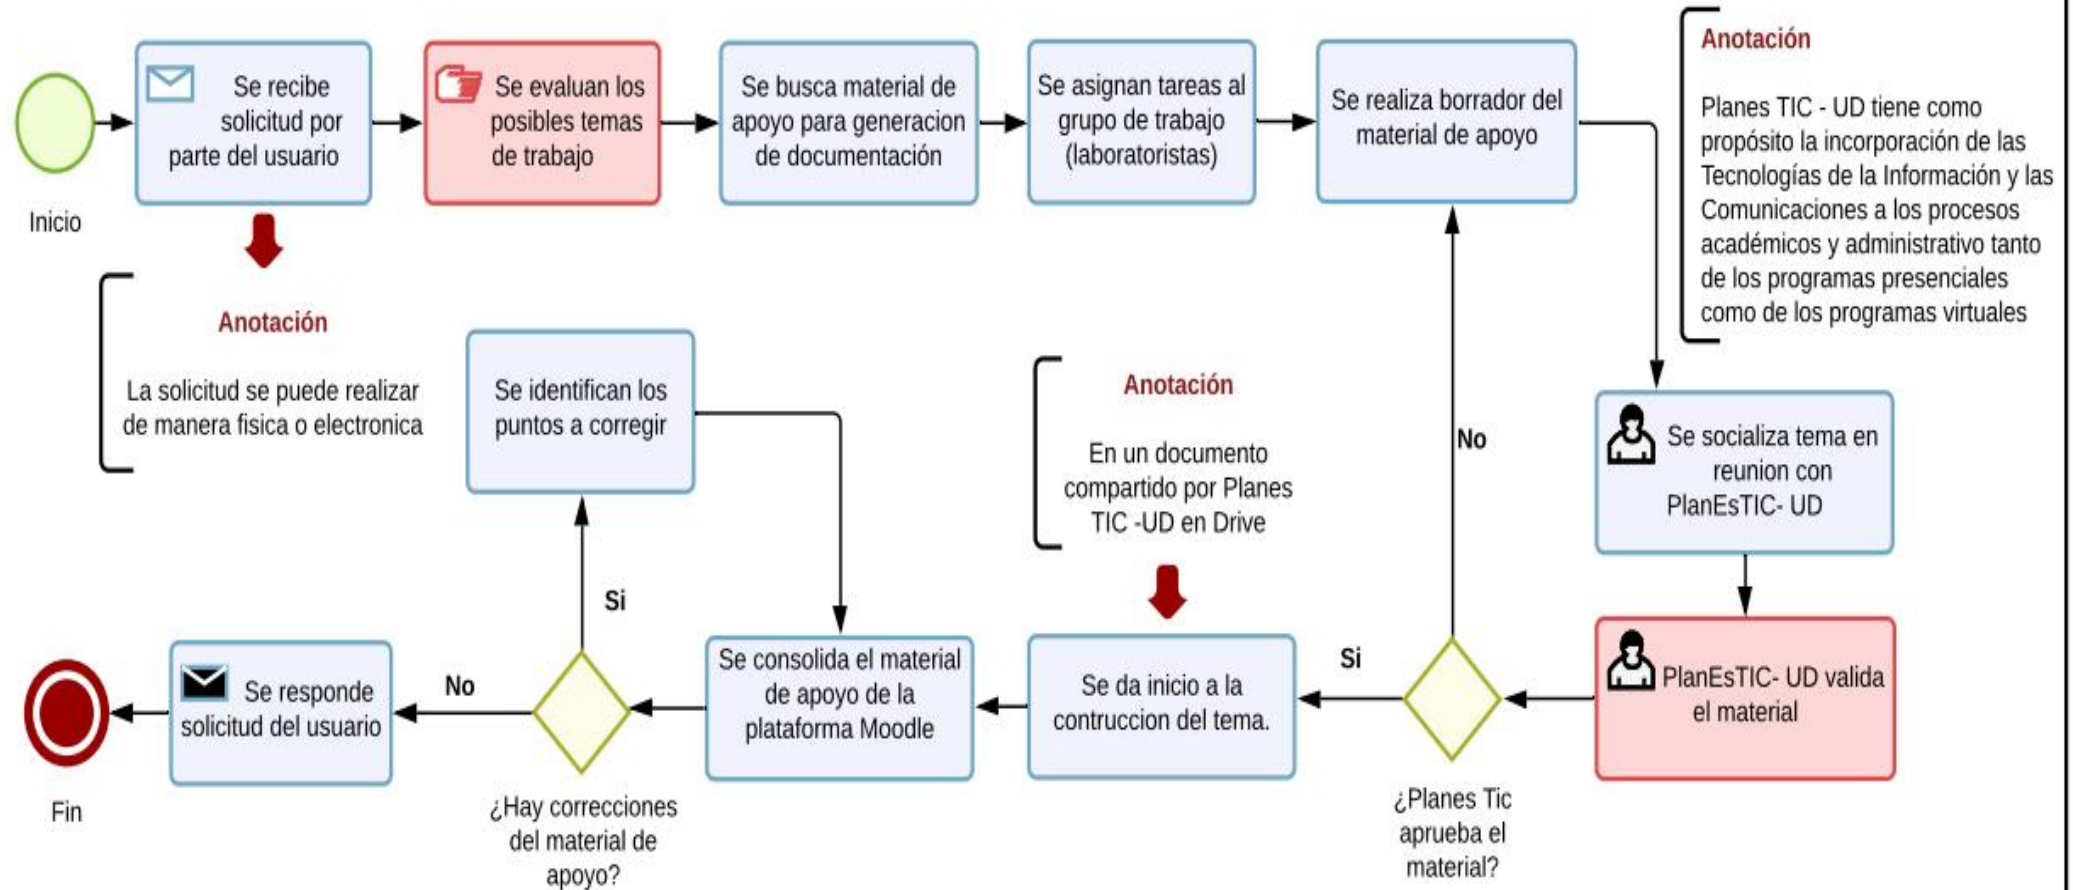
Inicio

Se recibe solicitud por parte del usuario

Se evaluan los posibles temas de trabajo

Se busca material de apoyo para generacion de documentación

Se asignan tareas al grupo de trabajo (laboratoristas)

Se realiza borrador del material de apoyo

Anotación

Planes TIC - UD tiene como propósito la incorporación de las Tecnologías de la Información y las Comunicaciones a los procesos académicos y administrativo tanto de los programas presenciales como de los programas virtuales

Anotación

La solicitud se puede realizar de manera fisica o electronica

Se identifican los puntos a corregir

Anotación

En un documento compartido por Planes TIC -UD en Drive

No

Se socializa tema en reunion con PlanEsTIC- UD

Si

Si

No

Se responde solicitud del usuario

Se consolida el material de apoyo de la plataforma Moodle

Se da inicio a la contruccion del tema.

PlanEsTIC- UD valida el material

Fin

¿Hay correcciones del material de apoyo?

¿Planes Tic aprueba el material?